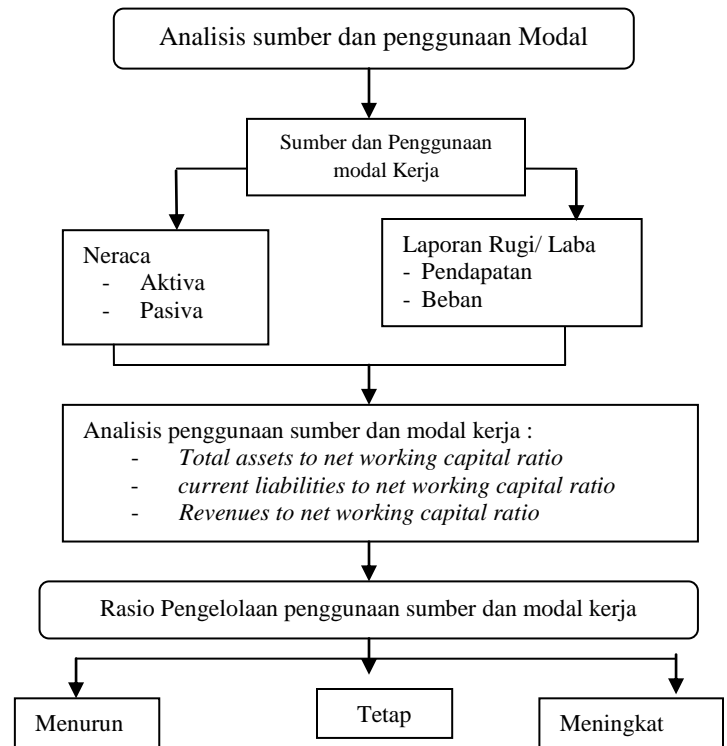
Analisis sumber dan penggunaan Modal

Sumber dan Penggunaan modal Kerja

Neraca
- Aktiva
- Pasiva

Laporan Rugi/ Laba
- Pendapatan
- Beban

Analisis penggunaan sumber dan modal kerja :
- *Total assets to net working capital ratio*
- *current liabilities to net working capital ratio*
- *Revenues to net working capital ratio*

Rasio Pengelolaan penggunaan sumber dan modal kerja

Menurun

Tetap

Meningkat